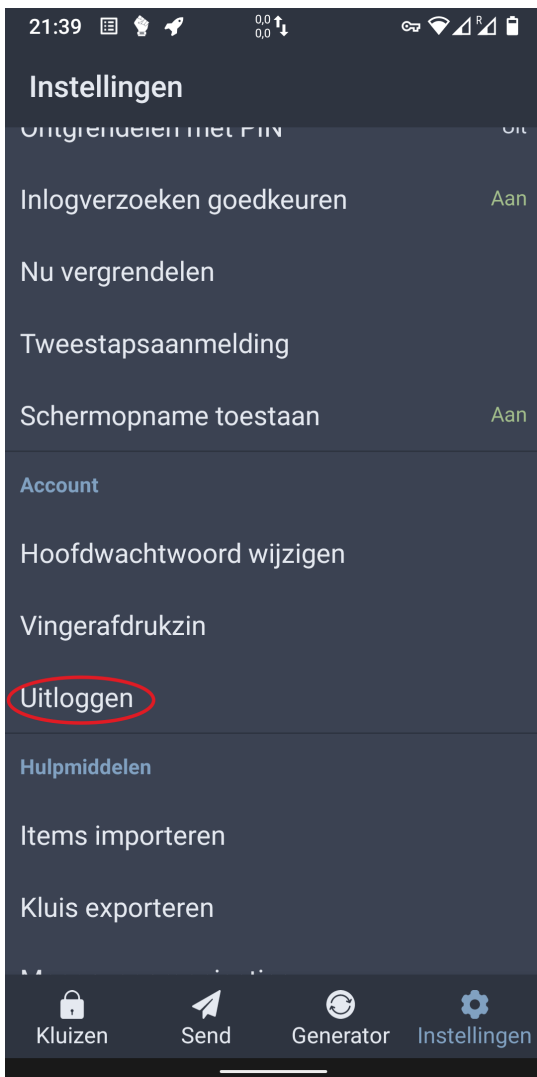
21:39 0,0 0,0

Instellingen

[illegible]

Inlogverzoeken goedkeuren Aan

Nu vergrendelen

Tweestapsaanmelding

Schermopname toestaan Aan

Account

Hoofdwachtwoord wijzigen

Vingerafdrukzin

Uitloggen

Hulpmiddelen

Items importeren

Kluis exporteren

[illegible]

Kluizen Send Generator Instellingen